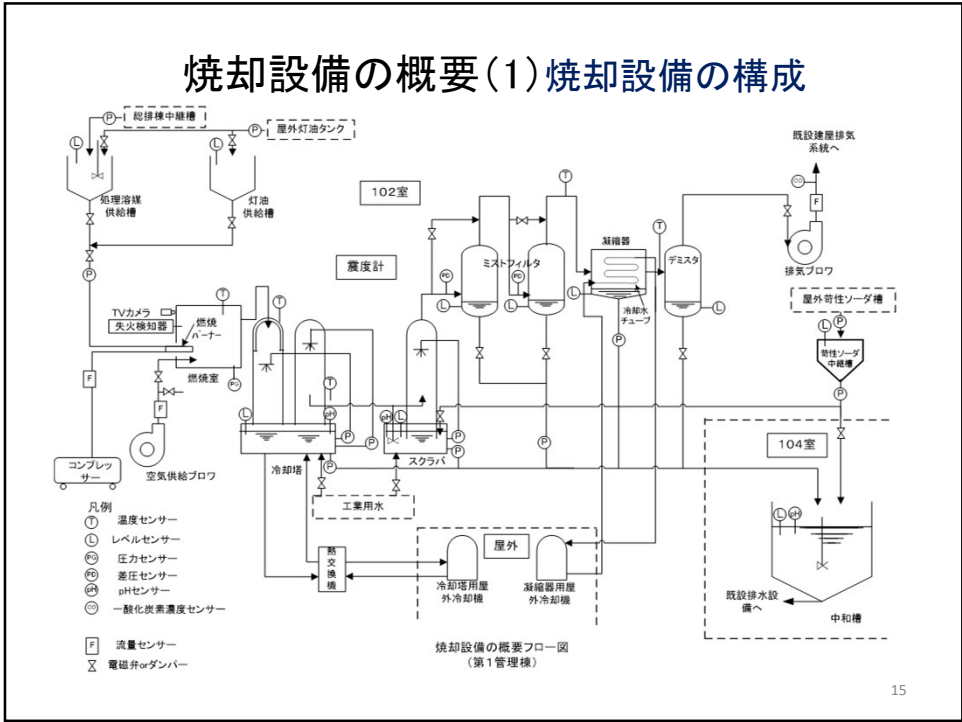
焼却設備の概要(1) 焼却設備の構成

総排棟中継槽
屋外灯油タンク
処理溶媒供給槽
灯油供給槽
102室
震度計
ミストフィルタ
凝縮器
デミスタ
既設建屋排気系統へ
排気ブロワ
屋外苛性ソーダ槽
苛性ソーダ中継槽
冷却水チューブ
TVカメラ
失火検知器
燃焼バーナー
燃焼室
コンプレッサー
空気供給ブロワ
冷却塔
スクラバ
工業用水
104室
熱交換機
屋外
冷却塔用屋外冷却機
凝縮器用屋外冷却機
既設排水設備へ
中和槽

凡例
T 温度センサー
L レベルセンサー
PG 圧力センサー
PD 差圧センサー
pH pHセンサー
CO 一酸化炭素濃度センサー
F 流量センサー
電磁弁orダンパー

焼却設備の概要フロー図
(第1管理棟)

15